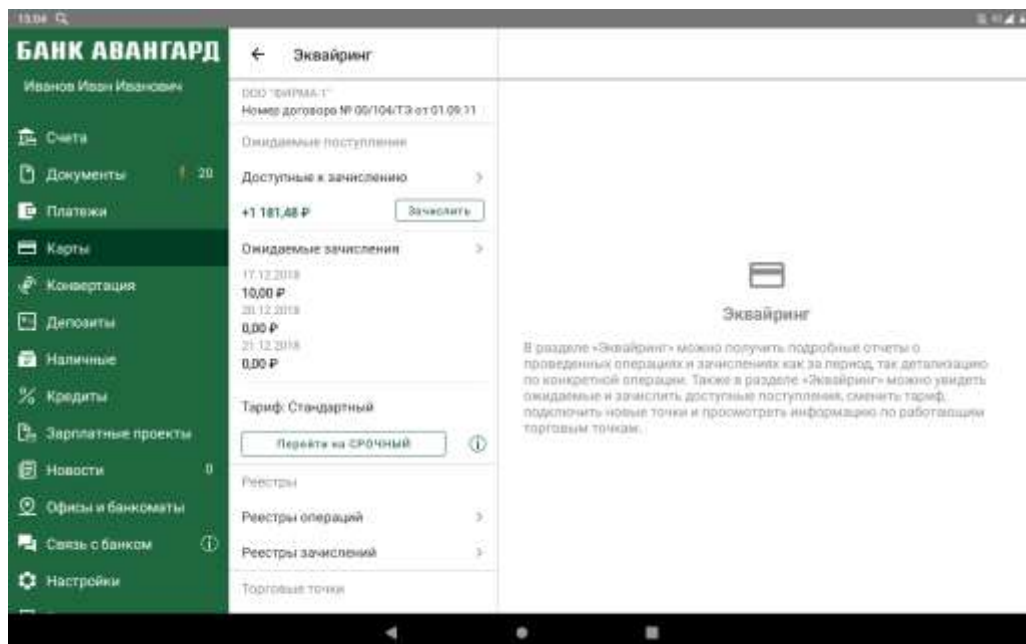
15:04

БАНК АВАНГАРД

Иванов Иван Иванович

Счета

Документы ! 20

Платежи

Карты

Конвертация

Депозиты

Наличные

Кредиты

Зарплатные проекты

Новости 0

Офисы и банкоматы

Связь с банком

Настройки

Эквайринг

ООО "ФИРМА-1"
Номер договора № 00/104/ТЭ от 01.09.11

Ожидаемые поступления

Доступные к зачислению

+1 181,48 ₽

Зачислить

Ожидаемые зачисления

17.12.2018
10,00 ₽
20.12.2018
0,00 ₽
21.12.2018
0,00 ₽

Тариф: Стандартный

Перейти на СРОЧНЫЙ

Реестры

Реестры операций

Реестры зачислений

Торговые точки

Эквайринг

В разделе «Эквайринг» можно получить подробные отчеты о проведенных операциях и зачислениях как за период, так детализацию по конкретной операции. Также в разделе «Эквайринг» можно увидеть ожидаемые и зачислить доступные поступления, сменить тариф, подключить новые точки и просмотреть информацию по работающим торговым точкам.